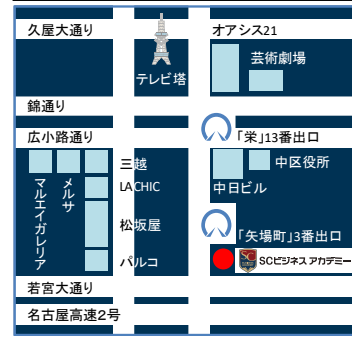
久屋大通り
オアシス21
芸術劇場
テレビ塔
錦通り
広小路通り
「栄」13番出口
三越
LACHIC
中区役所
中日ビル
マルエイガレリア
メルサ
松坂屋
「矢場町」3番出口
パルコ
SCビジネス アカデミー
若宮大通り
名古屋高速2号